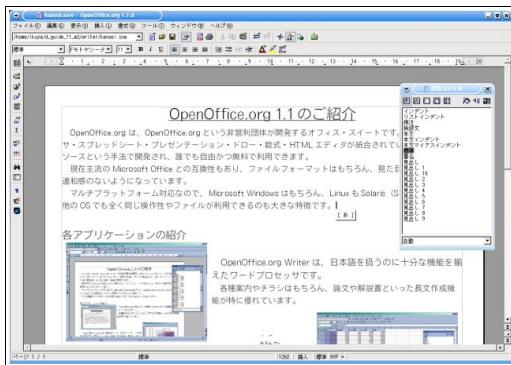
kansei.sxw - OpenOffice.org 1.1.0

ファイル(F) 編集(E) 表示(V) 挿入(I) 書式(O) ツール(T) ウィンドウ(W) ヘルプ(H)

/home/tsuyo/OLguide_11.ad/writer/kansei.sxw

標準　　ＭＳＰゴシック　11

OpenOffice.org 1.1 のご紹介

OpenOffice.org は、OpenOffice.org という非営利団体が開発するオフィス・スイートです。サ・スプレッドシート・プレゼンテーション・ドロー・数式・HTML エディタが統合されていソースという手法で開発され、誰でも自由かつ無料で利用できます。

現在主流の Microsoft Office との互換性もあり、ファイルフォーマットはもちろん、見た目違和感のないようになっています。

マルチプラットフォーム対応なので、Microsoft Windows はもちろん、Linux も Solaris (S他の OS でも全く同じ操作性やファイルが利用できるのも大きな特徴です。

各アプリケーションの紹介

OpenOffice.org Writer は、日本語を扱うのに十分な機能を備えたワードプロセッサです。

各種案内やチラシはもちろん、論文や解説書といった長文作成機能が特に優れています。

スタイルと書式設定

インデント
リストインデント
結び
見出し
本文
本文インデント
本文ファーストインデント
署名
見出し
見出し 1
見出し 10
見出し 2
見出し 3
見出し 4
見出し 5
見出し 6
見出し 7
見出し 8
見出し 9

自動

ページ 1 / 1　　標準　　128%　挿入　標準 HYP